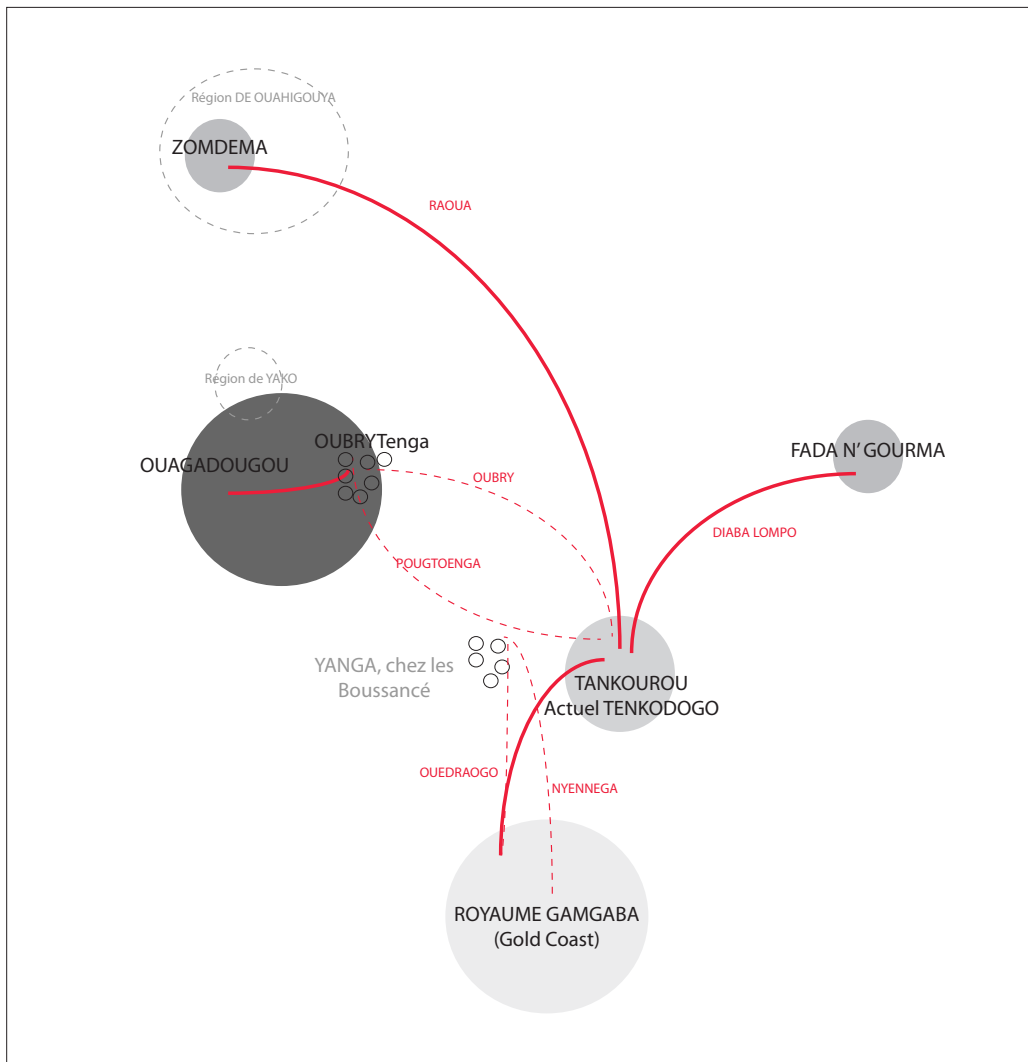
Région DE OUAHIGOUYA

ZOMDEMA

RAOUA

Région de YAKO

OUBRYTenga

OUAGADOUGOU

OUBRY

FADA N' GOURMA

DIABA LOMPO

POUGTOENGA

YANGA, chez les Boussancé

TANKOUROU
Actuel TENKODOGO

OUEDRAOGO

NYENNEGA

ROYAUME GAMGABA
(Gold Coast)